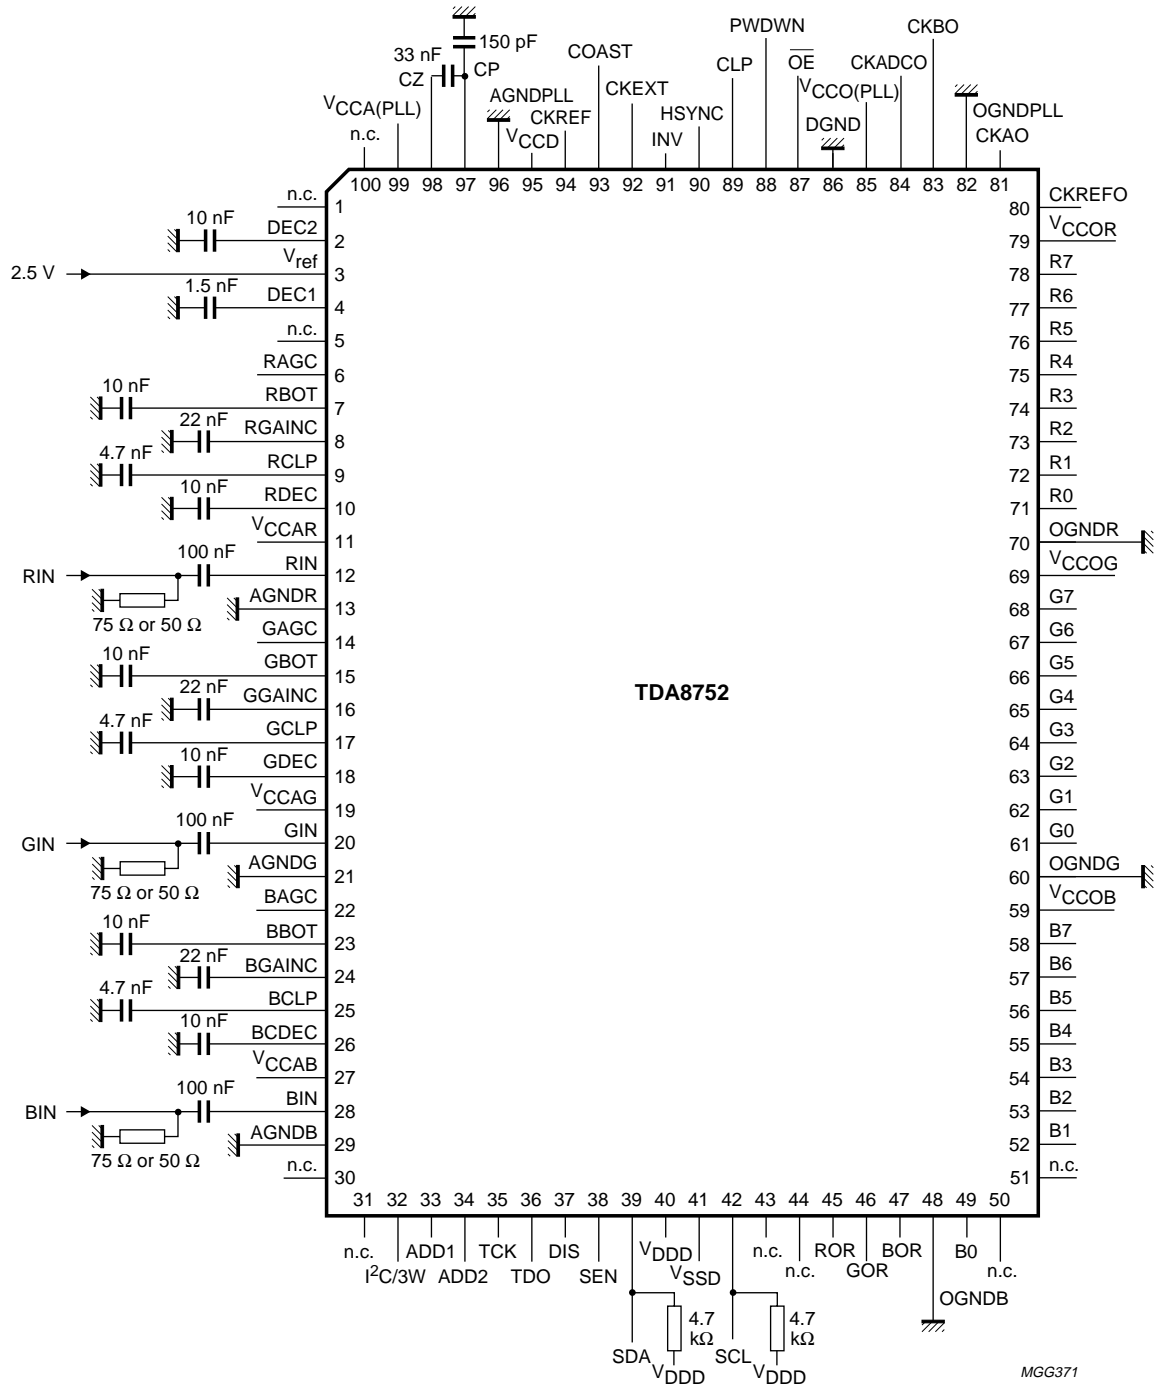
150 pF
33 nF
CZ
CP
V$_{CCA(PLL)}$
n.c.
AGNDPLL
V$_{CCD}$
CKREF
COAST
CKEXT
INV
HSYNC
CLP
PWDWN
$\overline{OE}$
V$_{CCO(PLL)}$
DGND
CKADCO
CKBO
OGNDPLL
CKAO

100 99 98 97 96 95 94 93 92 91 90 89 88 87 86 85 84 83 82 81

n.c. 1
10 nF
DEC2 2
2.5 V
V$_{ref}$ 3
1.5 nF
DEC1 4
n.c. 5
RAGC 6
10 nF
RBOT 7
22 nF
RGAINC 8
4.7 nF
RCLP 9
10 nF
RDEC 10
V$_{CCAR}$ 11
100 nF
RIN
RIN 12
75 Ω or 50 Ω
AGNDR 13
GAGC 14
10 nF
GBOT 15
22 nF
GGAINC 16
4.7 nF
GCLP 17
10 nF
GDEC 18
V$_{CCAG}$ 19
100 nF
GIN
GIN 20
75 Ω or 50 Ω
AGNDG 21
BAGC 22
10 nF
BBOT 23
22 nF
BGAINC 24
4.7 nF
BCLP 25
10 nF
BCDEC 26
V$_{CCAB}$ 27
100 nF
BIN
BIN 28
75 Ω or 50 Ω
AGNDB 29
n.c. 30

TDA8752

80 CKREFO
79 V$_{CCOR}$
78 R7
77 R6
76 R5
75 R4
74 R3
73 R2
72 R1
71 R0
70 OGNDR
69 V$_{CCOG}$
68 G7
67 G6
66 G5
65 G4
64 G3
63 G2
62 G1
61 G0
60 OGNDG
59 V$_{CCOB}$
58 B7
57 B6
56 B5
55 B4
54 B3
53 B2
52 B1
51 n.c.

31 32 33 34 35 36 37 38 39 40 41 42 43 44 45 46 47 48 49 50

n.c.
I$^2$C/3W
ADD1
ADD2
TCK
TDO
DIS
SEN
V$_{DDD}$
V$_{SSD}$
n.c.
n.c.
ROR
GOR
BOR
B0
n.c.
OGNDB
4.7 kΩ
4.7 kΩ
SDA
V$_{DDD}$
SCL
V$_{DDD}$

MGG371